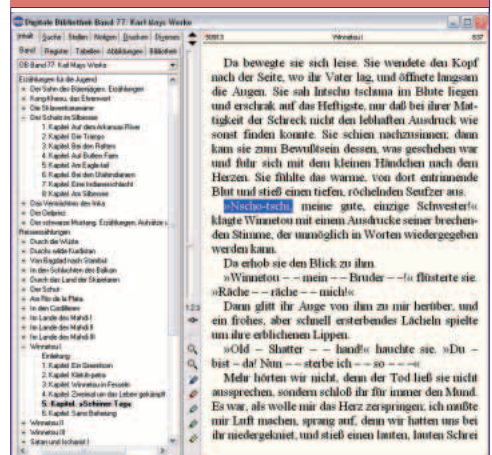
Digitale Bibliothek Band 77: Karl Mays Werke

Inhalt Suche Stellen Notizen Drucken Prüfung

Band Register Tabellen Abbildungen Bibliothek

DB Band 77: Karl Mays Werke

Erzählungen für die Jugend
Der Sohn des Bärenjägers. Erzählungen
Kong-Kheou, das Ehrenwort
Die Sklavenkarawane
Der Schatz im Silbersee
1. Kapitel Auf dem Arkansas River
2. Kapitel Der Tramp
3. Kapitel Bei den Raftern
4. Kapitel Auf Butlers Farm
5. Kapitel Am Eagle-tail
6. Kapitel Bei den Utahindianern
7. Kapitel Eine Indianerschlacht
8. Kapitel Am Silbersee
Das Vermächtnis des Inka
Der Oelprinz
Der schwarze Mustang. Erzählungen, Aufsätze u
Reiseerzählungen
Durch die Wüste
Durchs wilde Kurdistan
Von Bagdad nach Stambul
In den Schluchten des Balkan
Durch das Land der Skipetaren
Der Schut
Am Rio de la Plata
In den Cordilleren
Im Lande des Mahdi I
Im Lande des Mahdi II
Im Lande des Mahdi III
Winnetou I
Einleitung
1. Kapitel Ein Greenhorn
2. Kapitel Klekih-petra
3. Kapitel Winnetou in Fesseln
4. Kapitel Zweikampf um das Leben gekämpft
5. Kapitel »Schöne Tage
6. Kapitel Sans Befreiung
Winnetou II
Winnetou III
Satan und Ischariot I

50813 Winnetou I 637

Da bewegte sie sich leise. Sie wendete den Kopf nach der Seite, wo ihr Vater lag, und öffnete langsam die Augen. Sie sah Intschu tschuna im Blute liegen und erschrak auf das Heftigste, nur daß bei ihrer Mattigkeit der Schreck nicht den lebhaften Ausdruck wie sonst finden konnte. Sie schien nachzusinnen; dann kam sie zum Bewußtsein dessen, was geschehen war und fuhr sich mit dem kleinen Händchen nach dem Herzen. Sie fühlte das warme, von dort entrinnende Blut und stieß einen tiefen, röchelnden Seufzer aus.

»Nscho-tschi, meine gute, einzige Schwester!« klagte Winnetou mit einem Ausdrucke seiner brechenden Stimme, der unmöglich in Worten wiedergegeben werden kann.

Da erhob sie den Blick zu ihm.

»Winnetou – – mein – – Bruder – –!« flüsterte sie. »Räche – – räche – – mich!«

Dann glitt ihr Auge von ihm zu mir herüber, und ein frohes, aber schnell ersterbendes Lächeln spielte um ihre erbleichenden Lippen.

»Old – – Shatter – – hand!« hauchte sie. »Du – bist – da! Nun – – sterbe ich – – so – – –«

Mehr hörten wir nicht, denn der Tod ließ sie nicht aussprechen, sondern schloß ihr für immer den Mund. Es war, als wolle mir das Herz zerspringen; ich mußte mir Luft machen, sprang auf, denn wir hatten uns bei ihr niedergekniet, und stieß einen lauten, lauten Schrei

123